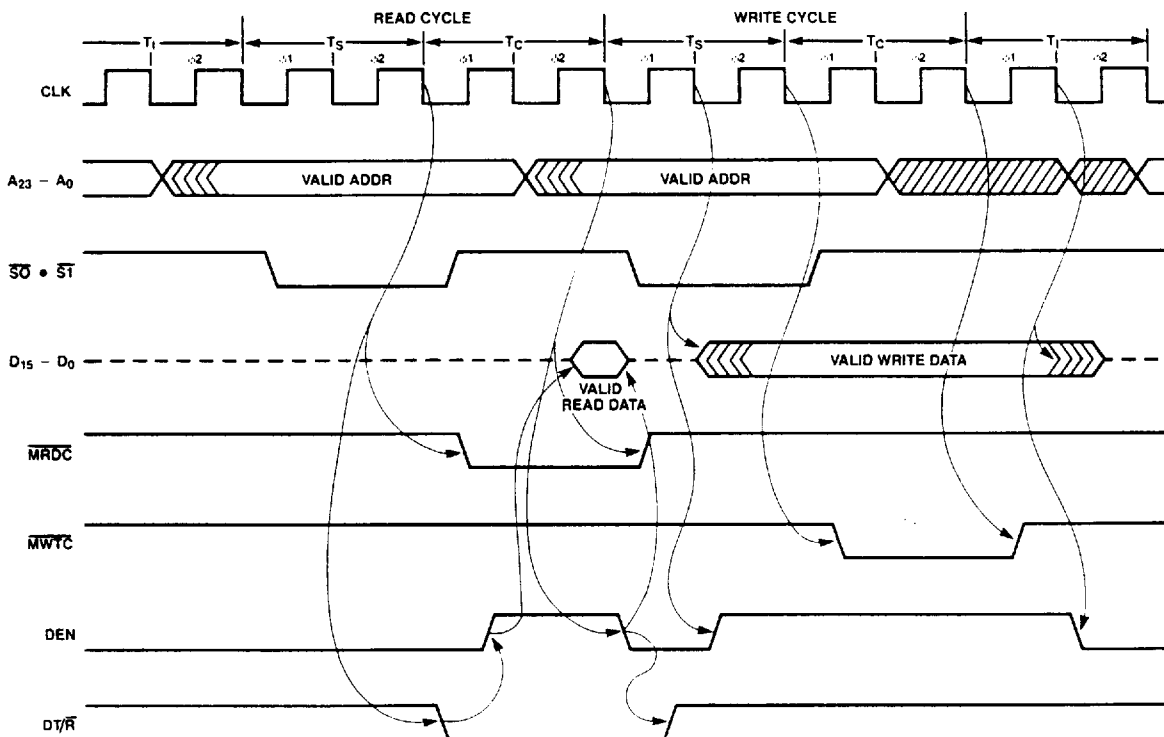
READ CYCLE
WRITE CYCLE
$T_I$
$\phi 2$
$T_S$
$\phi 1$
$\phi 2$
$T_C$
$\phi 1$
$\phi 2$
$T_S$
$\phi 1$
$\phi 2$
$T_C$
$\phi 1$
$\phi 2$
$T_I$
$\phi 1$
$\phi 2$
CLK
$A_{23} - A_0$
VALID ADDR
VALID ADDR
$\overline{S0} \bullet \overline{S1}$
$D_{15} - D_0$
VALID READ DATA
VALID WRITE DATA
$\overline{MRDC}$
$\overline{MWTC}$
DEN
$DT/\overline{R}$